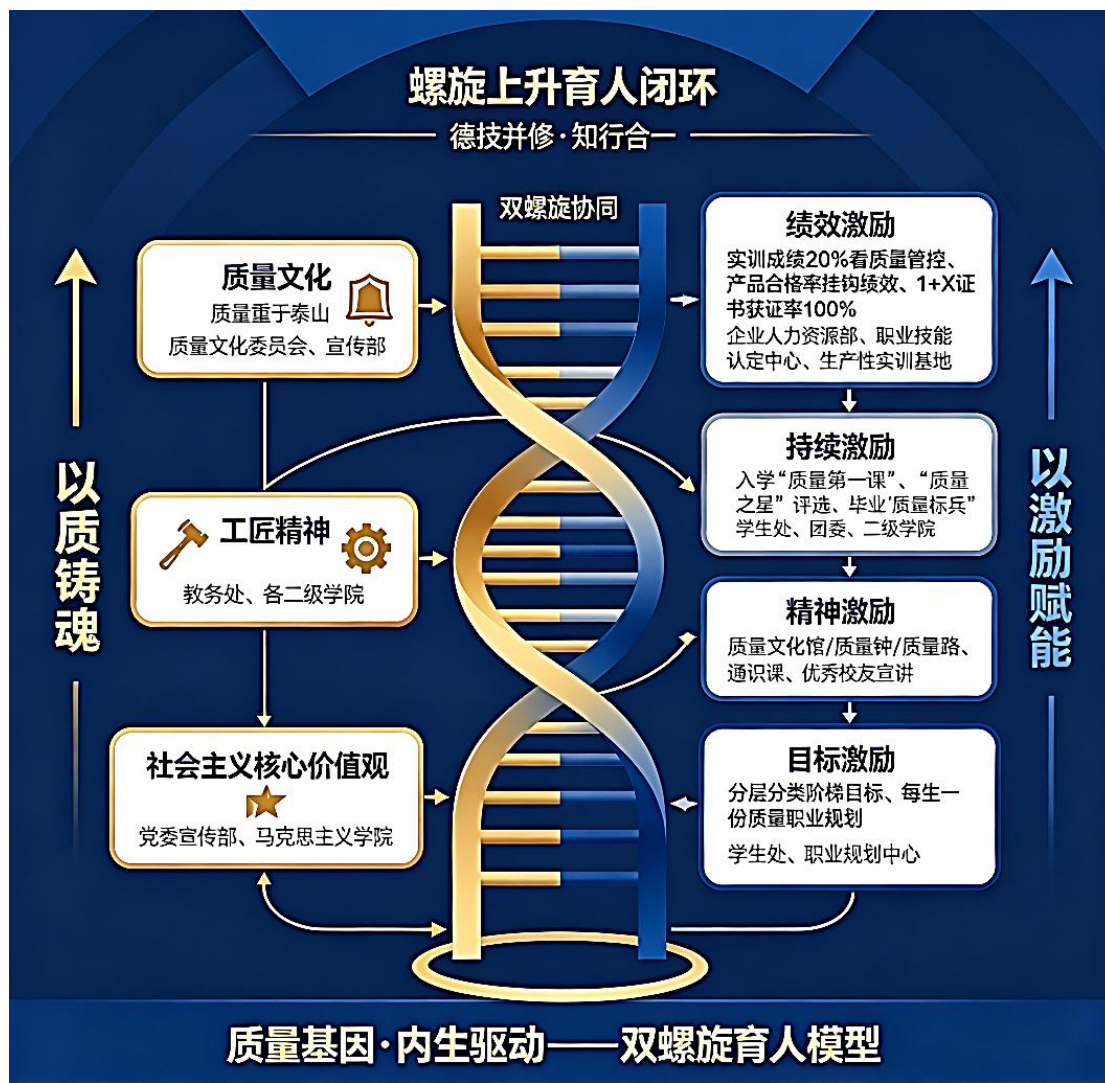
螺旋上升育人闭环

德技并修·知行合一

双螺旋协同

以质铸魂

质量文化

质量重于泰山

质量文化委员会、宣传部

工匠精神

教务处、各二级学院

社会主义核心价值观

党委宣传部、马克思主义学院

绩效激励

实训成绩20%看质量管控、产品合格率挂钩绩效、1+X证书获证率100%

企业人力资源部、职业技能认定中心、生产性实训基地

持续激励

入学“质量第一课”、“质量之星”评选、毕业’质量标兵”

学生处、团委、二级学院

精神激励

质量文化馆/质量钟/质量路、通识课、优秀校友宣讲

目标激励

分层分类阶梯目标、每生一份质量职业规划

学生处、职业规划中心

以激励赋能

质量基因·内生驱动——双螺旋育人模型